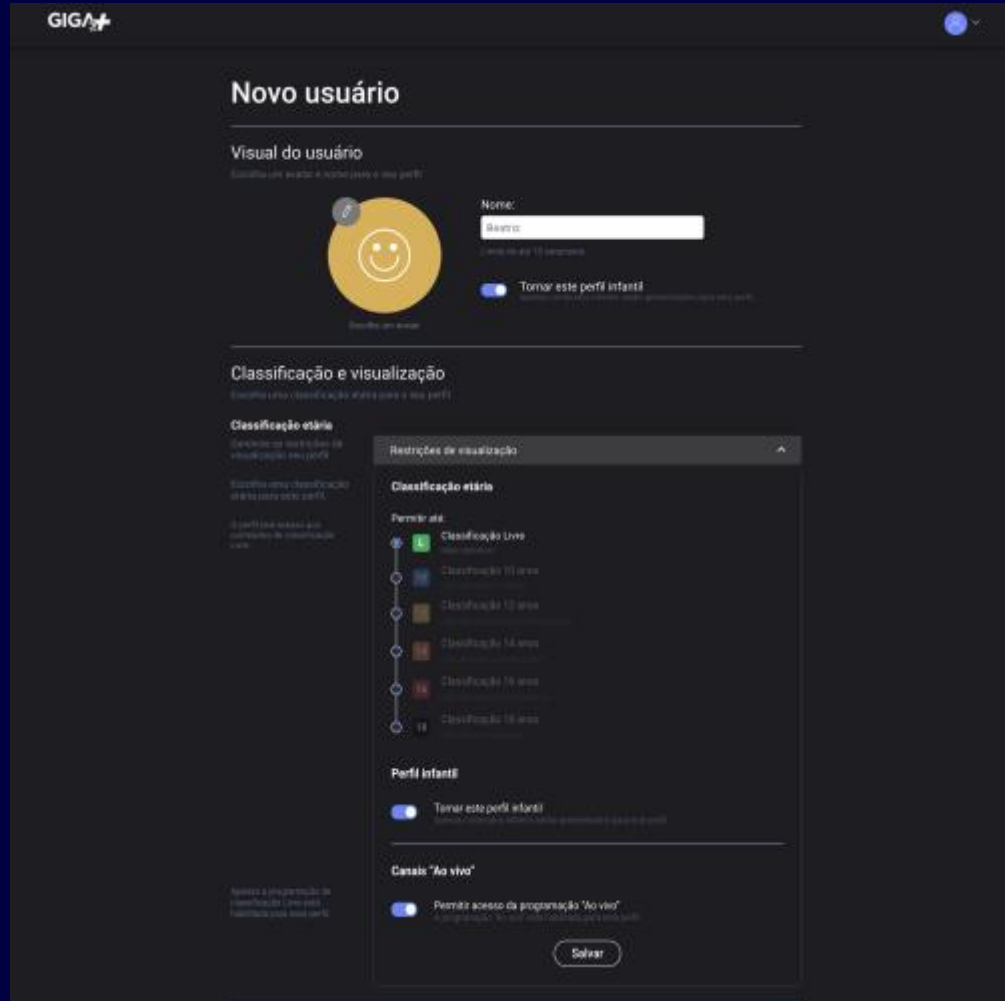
GIGA+

Novo usuário

Visual do usuário

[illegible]

Escolha um avatar

Nome:

Beatriz

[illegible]

Tornar este perfil infantil

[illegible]

Classificação e visualização

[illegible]

Classificação etária

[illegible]

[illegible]

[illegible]

Restrições de visualização

Classificação etária

Permitir até:

L Classificação Livre

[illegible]

10 Classificação 10 anos

12 Classificação 12 anos

14 Classificação 14 anos

16 Classificação 16 anos

18 Classificação 18 anos

Perfil infantil

Tornar este perfil infantil

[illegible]

Canais "Ao vivo"

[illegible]

Permitir acesso da programação "Ao vivo"

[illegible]

Salvar